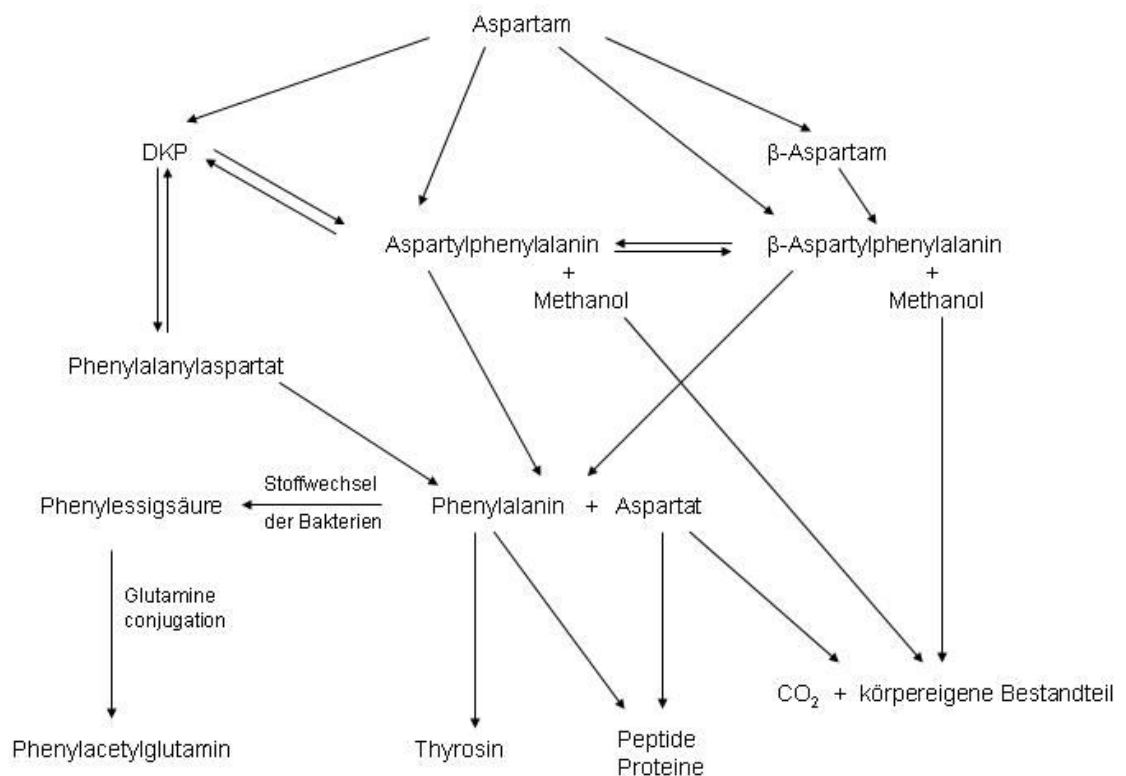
Aspartam

DKP

β-Aspartam

Aspartylphenylalanin
+
Methanol

β-Aspartylphenylalanin
+
Methanol

Phenylalanylaspartat

Phenylessigsäure

Stoffwechsel
der Bakterien

Phenylalanin + Aspartat

Glutamine
conjugation

$CO_2$ + körpereigene Bestandteil

Phenylacetylglutamin

Thyrosin

Peptide
Proteine